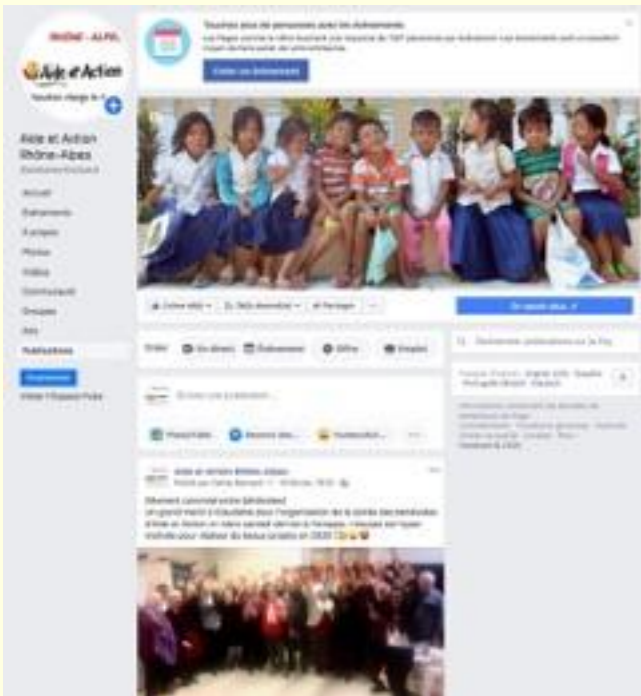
RHÔNE - ALPES

Aide et Action

Touchez plus de personnes avec les évènements
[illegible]
Créer un évènement

Aide et Action Rhône-Alpes
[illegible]

Accueil
Évènements
À propos
Photos
Vidéos
Communauté
Groupes
Avis
Publications

Promouvoir
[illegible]

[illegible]
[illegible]
Partager
En savoir plus

Écrire
En direct
Évènement
Offre
Emploi

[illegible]

Photo/vidéo
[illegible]
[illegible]

Aide et Action Rhône-Alpes
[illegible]

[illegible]
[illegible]

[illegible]